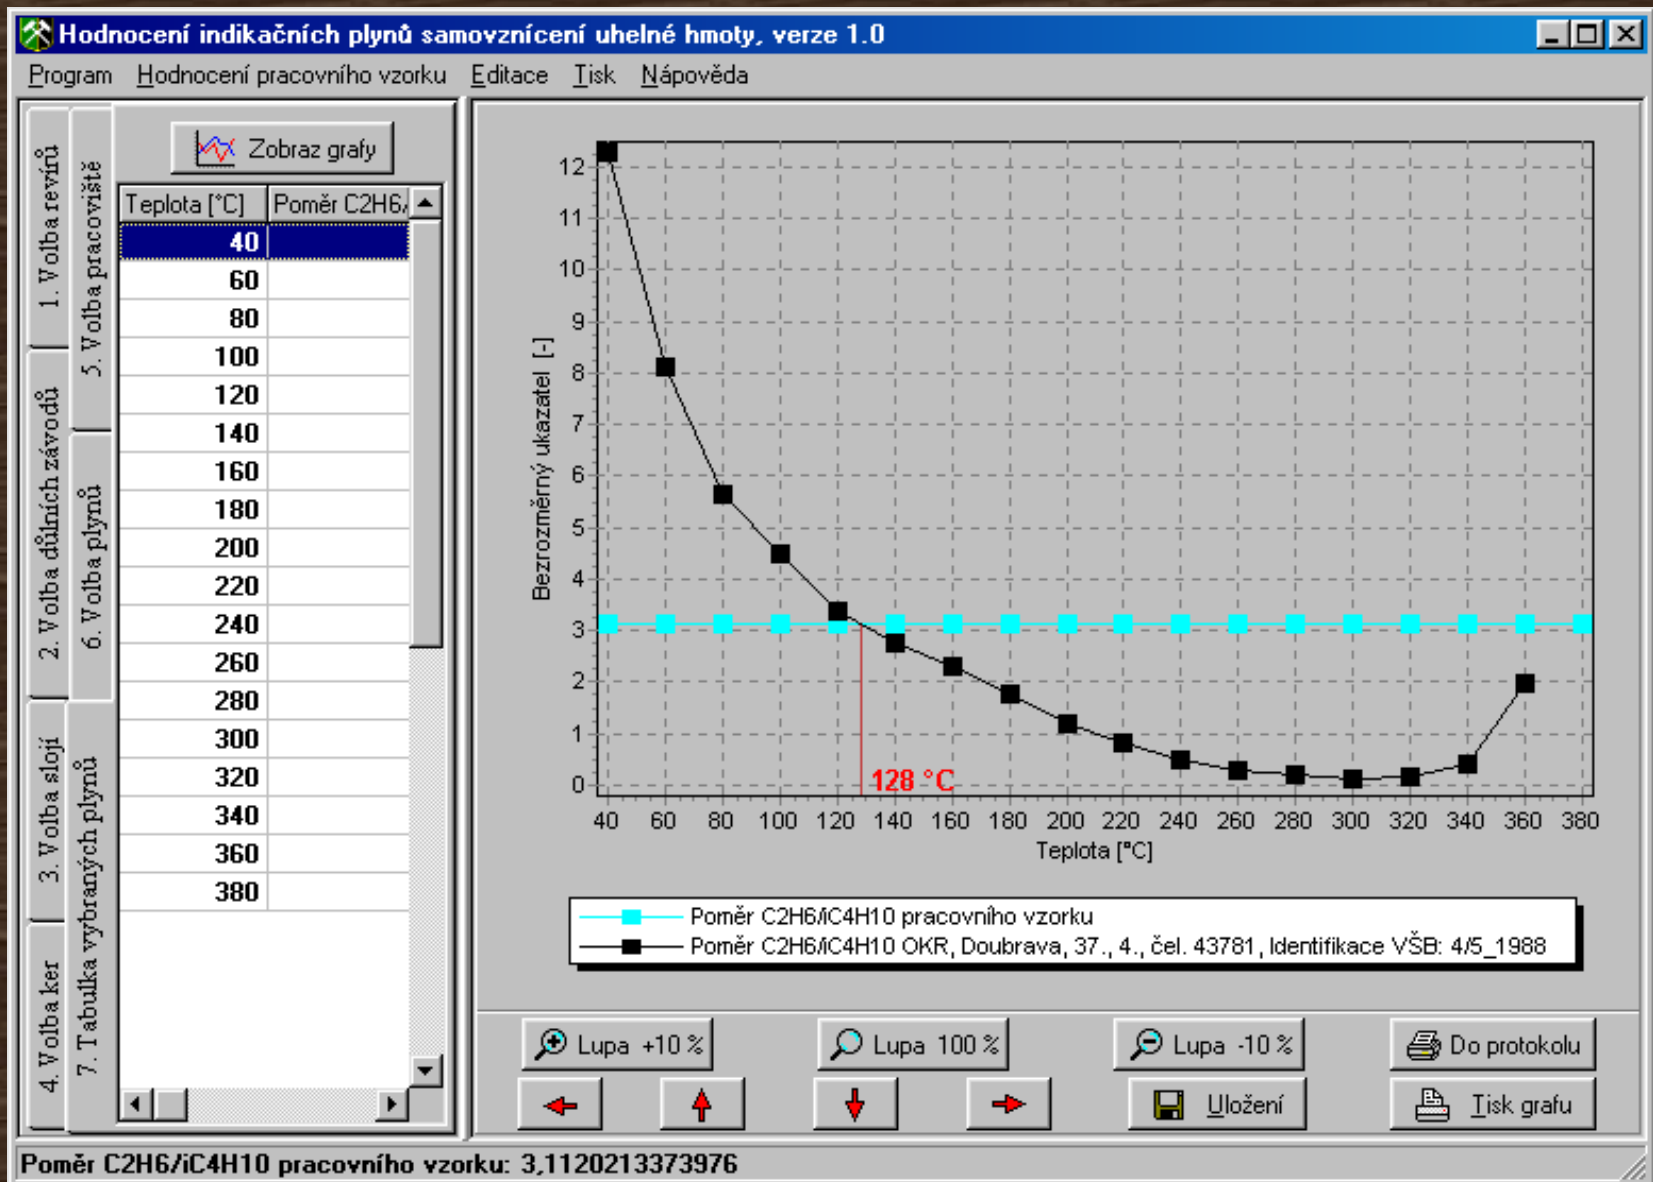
Hodnocení indikačních plynů samovznícení uhelné hmoty, verze 1.0

Program Hodnocení pracovního vzorku Editace Tisk Nápověda

1. Volba revírů
2. Volba důlních závodů
3. Volba slojí
4. Volba ker
5. Volba pracoviště
6. Volba plynů
7. Tabulka vybraných plynů

Zobraz grafy

| Teplota [°C] | Poměr C2H6/ |
|---|---|
| 40 | |
| 60 | |
| 80 | |
| 100 | |
| 120 | |
| 140 | |
| 160 | |
| 180 | |
| 200 | |
| 220 | |
| 240 | |
| 260 | |
| 280 | |
| 300 | |
| 320 | |
| 340 | |
| 360 | |
| 380 | |

Bezrozměrný ukazatel [-]

12
11
10
9
8
7
6
5
4
3
2
1
0

128 °C

40 60 80 100 120 140 160 180 200 220 240 260 280 300 320 340 360 380

Teplota [°C]

Poměr C2H6/iC4H10 pracovního vzorku
Poměr C2H6/iC4H10 OKR, Doubrava, 37., 4., čel. 43781, Identifikace VŠB: 4/5_1988

Lupa +10 %
Lupa 100 %
Lupa -10 %
Do protokolu
Uložení
Tisk grafu

Poměr C2H6/iC4H10 pracovního vzorku: 3,1120213373976